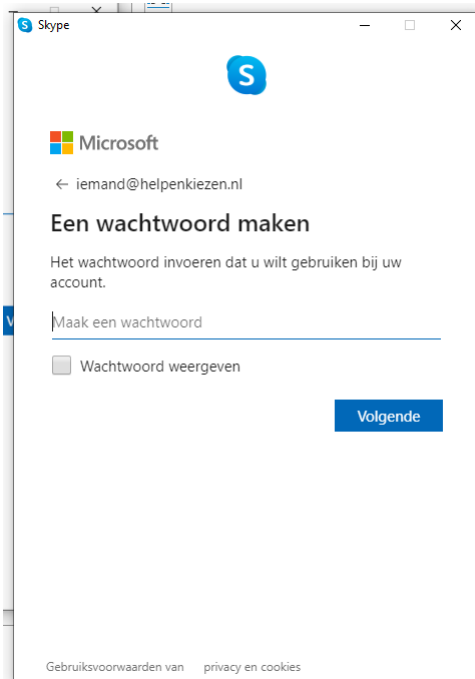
Skype

Microsoft

← iemand@helpenkiezen.nl

Een wachtwoord maken

Het wachtwoord invoeren dat u wilt gebruiken bij uw account.

Maak een wachtwoord

Wachtwoord weergeven

Volgende

Gebruiksvoorwaarden van privacy en cookies